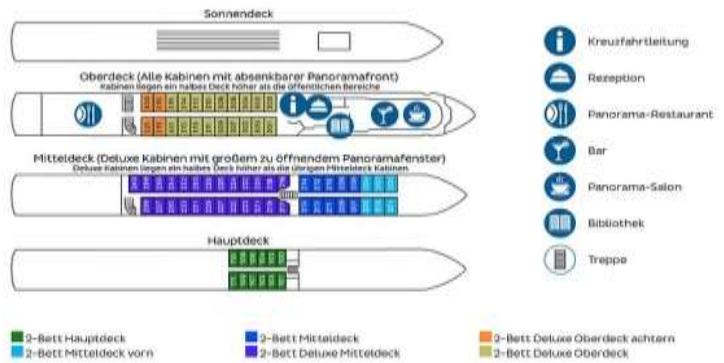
Sonnendeck

Oberdeck (Alle Kabinen mit absenkbarer Panoramafront)
Kabinen liegen ein halbes Deck höher als die öffentlichen Bereiche

Mitteldeck (Deluxe Kabinen mit großem zu öffnendem Panoramafenster)
Deluxe Kabinen liegen ein halbes Deck höher als die übrigen Mitteldeck Kabinen

Hauptdeck

Kreuzfahrtleitung
Rezeption
Panorama-Restaurant
Bar
Panorama-Salon
Bibliothek
Treppe

2-Bett Hauptdeck
2-Bett Mitteldeck vorn
2-Bett Mitteldeck
2-Bett Deluxe Mitteldeck
2-Bett Deluxe Oberdeck achtern
2-Bett Deluxe Oberdeck